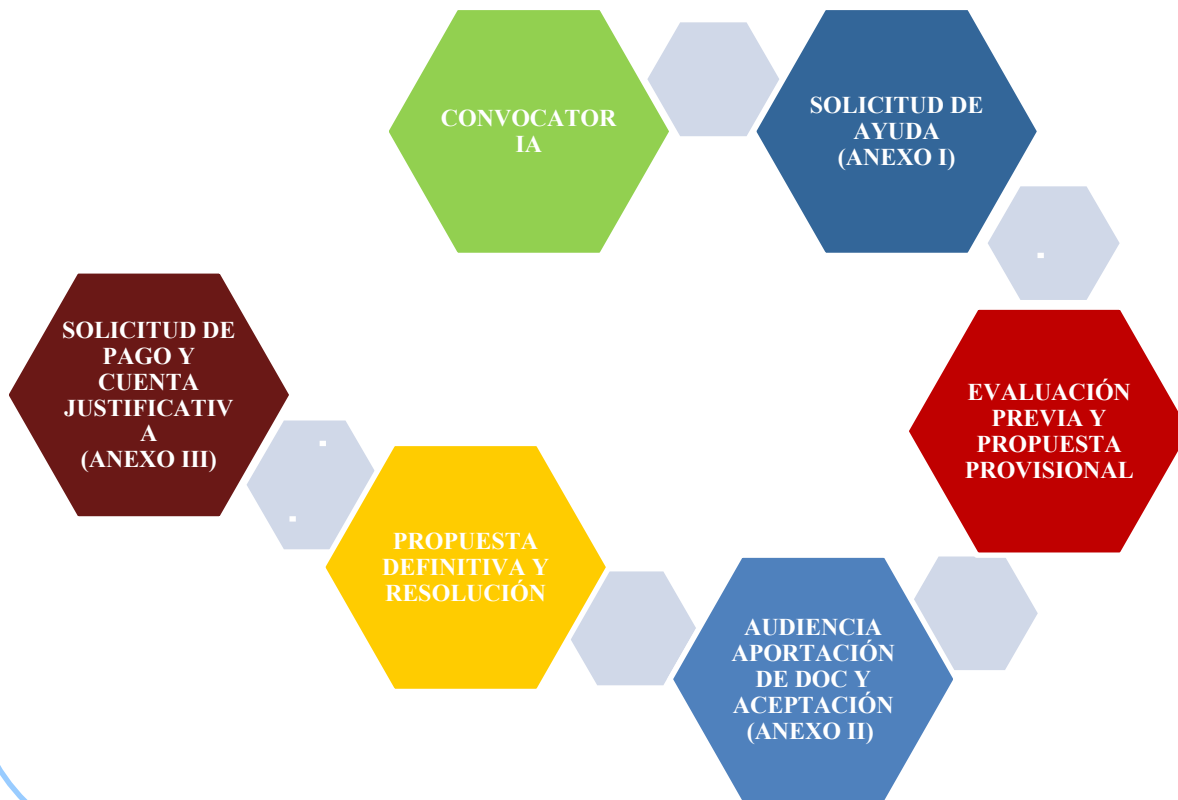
CONVOCATORIA

SOLICITUD DE AYUDA (ANEXO I)

EVALUACIÓN PREVIA Y PROPUESTA PROVISIONAL

AUDIENCIA APORTACIÓN DE DOC Y ACEPTACIÓN (ANEXO II)

PROPUESTA DEFINITIVA Y RESOLUCIÓN

SOLICITUD DE PAGO Y CUENTA JUSTIFICATIVA (ANEXO III)